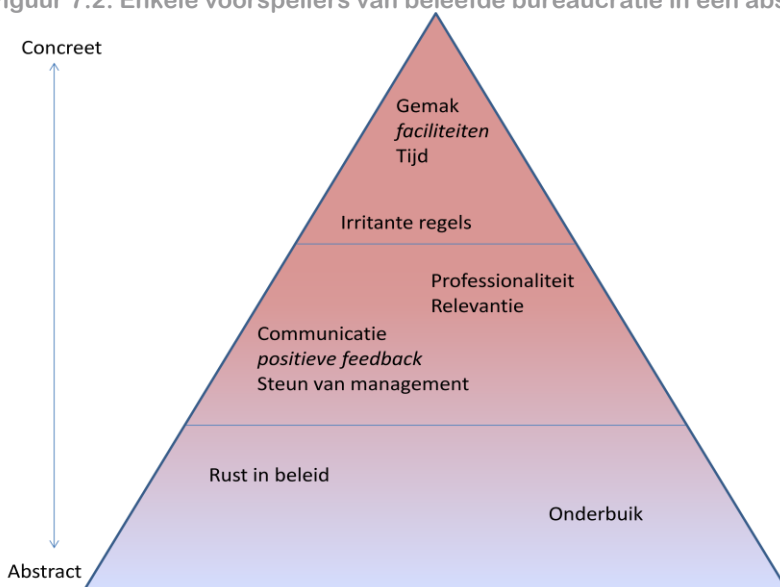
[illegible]guur 7.2: Enkele voorspellers van beleefde bureaucratie in een abs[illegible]

Concreet

Gemak
*faciliteiten*
Tijd

Irritante regels

Professionaliteit
Relevantie

Communicatie
*positieve feedback*
Steun van management

Rust in beleid

Onderbuik

Abstract